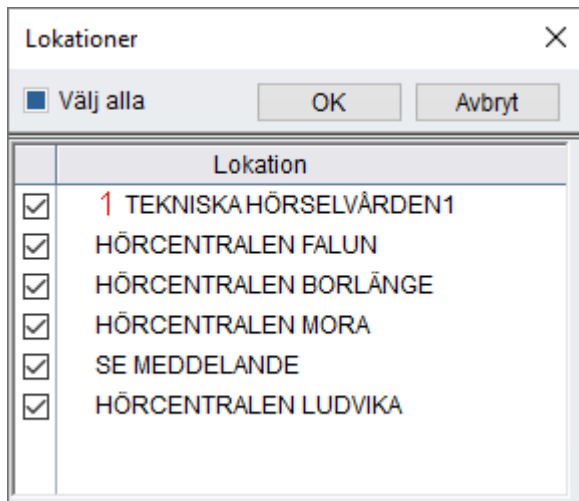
Lokationer
×

Välj alla
OK
Avbryt

| | Lokation |
|---|---|
| ☑ | 1 TEKNISKA HÖRSELVÅRDEN1 |
| ☑ | HÖRCENTRALEN FALUN |
| ☑ | HÖRCENTRALEN BORLÄNGE |
| ☑ | HÖRCENTRALEN MORA |
| ☑ | SE MEDDELANDE |
| ☑ | HÖRCENTRALEN LUDVIKA |